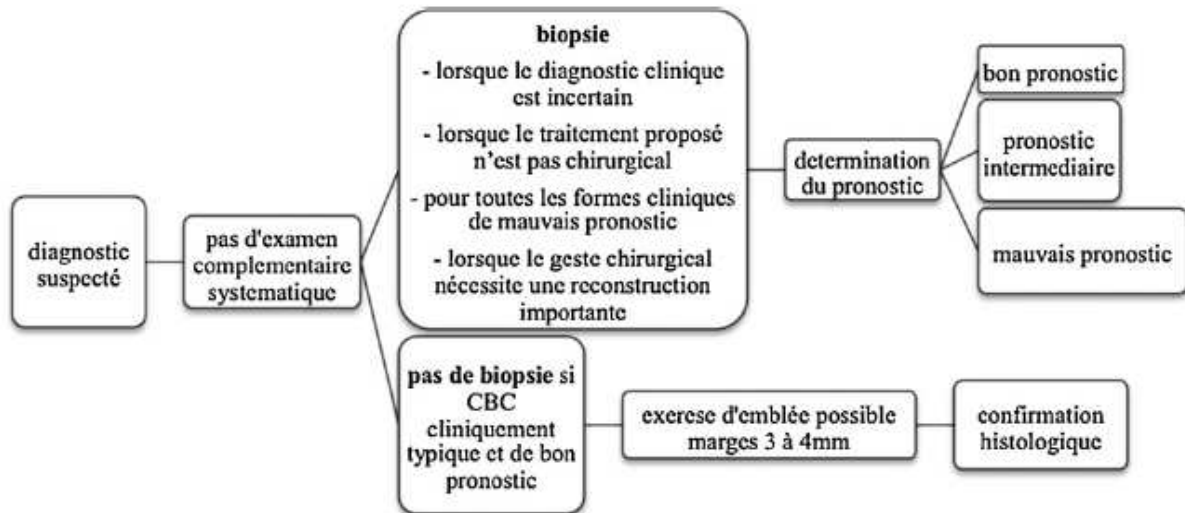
diagnostic suspecté

pas d'examen complementaire systematique

biopsie

- lorsque le diagnostic clinique est incertain

- lorsque le traitement proposé n'est pas chirurgical

- pour toutes les formes cliniques de mauvais pronostic

- lorsque le geste chirurgical nécessite une reconstruction importante

determination du pronostic

bon pronostic

pronostic intermediaire

mauvais pronostic

pas de biopsie si CBC cliniquement typique et de bon pronostic

exerese d'emblée possible marges 3 à 4mm

confirmation histologique